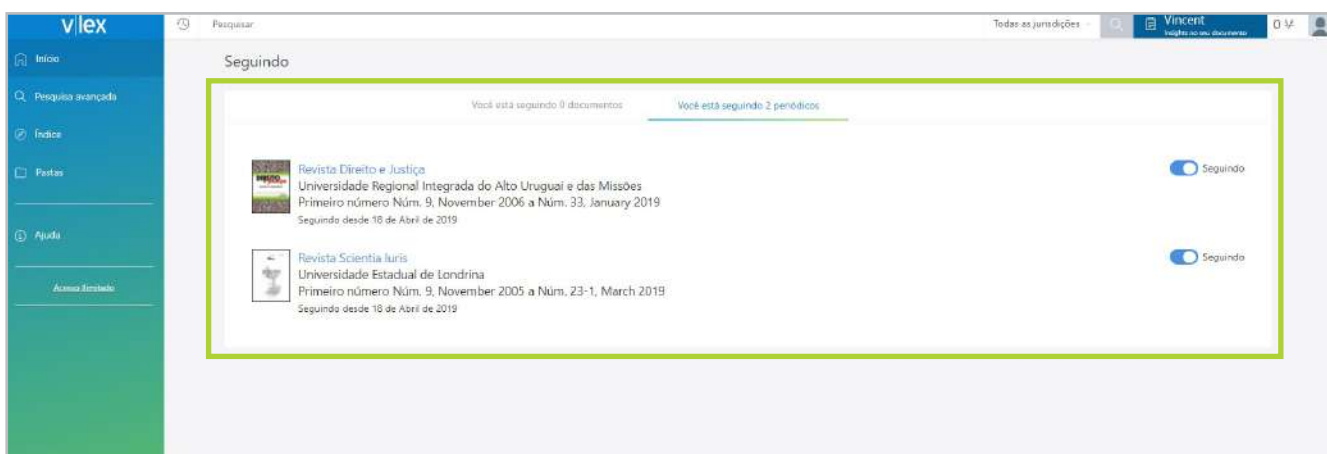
v|lex

Pesquisar

Todas as jurisdições

Vincent
Insights no seu documento

0 V

Início

Pesquisa avançada

Índice

Pastas

Ajuda

Acesso limitado

Seguindo

Você está seguindo 0 documentos

Você está seguindo 2 periódicos

Revista Direito e Justiça
Universidade Regional Integrada do Alto Uruguai e das Missões
Primeiro número Núm. 9, November 2006 a Núm. 33, January 2019
Seguindo desde 18 de Abril de 2019

Seguindo

Revista Scientia Iuris
Universidade Estadual de Londrina
Primeiro número Núm. 9, November 2005 a Núm. 23-1, March 2019
Seguindo desde 18 de Abril de 2019

Seguindo